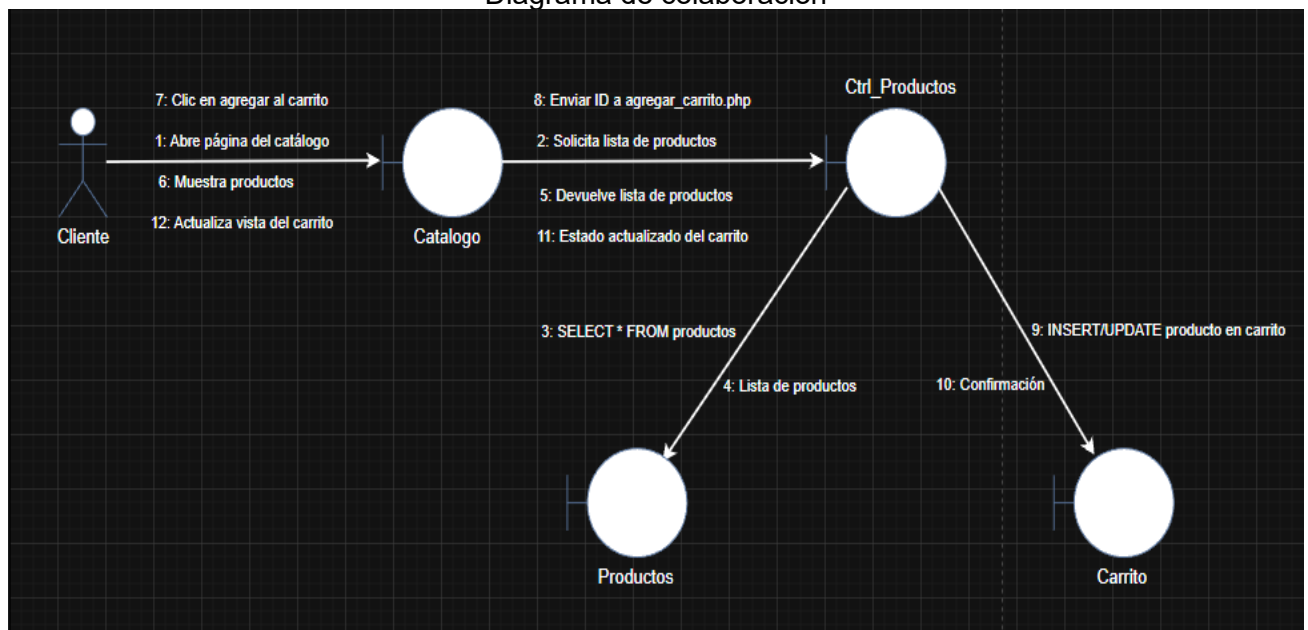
Diagrama de colaboración

7: Clic en agregar al carrito
1: Abre página del catálogo
6: Muestra productos
12: Actualiza vista del carrito

Cliente

Catalogo

8: Enviar ID a agregar_carrito.php
2: Solicita lista de productos
5: Devuelve lista de productos
11: Estado actualizado del carrito

Ctrl_Productos

3: SELECT * FROM productos
4: Lista de productos

9: INSERT/UPDATE producto en carrito
10: Confirmación

Productos

Carrito